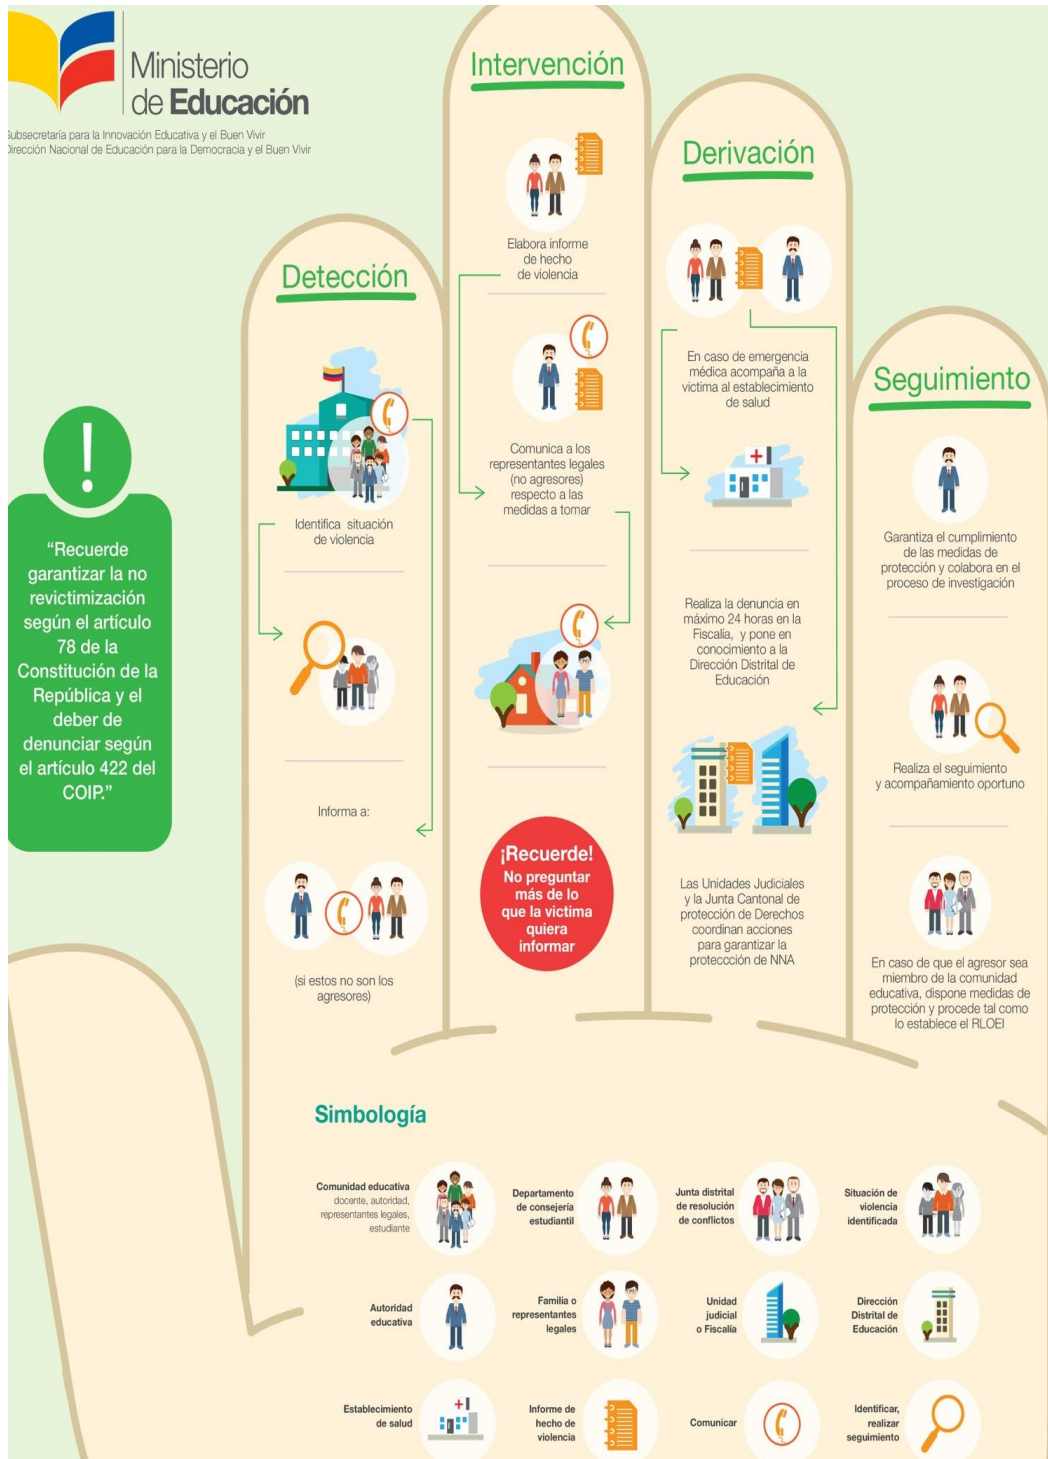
Ministerio de Educación

Subsecretaría para la Innovación Educativa y el Buen Vivir
Dirección Nacional de Educación para la Democracia y el Buen Vivir

!

"Recuerde garantizar la no revictimización según el artículo 78 de la Constitución de la República y el deber de denunciar según el artículo 422 del COIP."

Detección

Identifica situación de violencia

Informa a:

(si estos no son los agresores)

Intervención

Elabora informe de hecho de violencia

Comunica a los representantes legales (no agresores) respecto a las medidas a tomar

¡Recuerde!
No preguntar más de lo que la victima quiera informar

Derivación

En caso de emergencia médica acompaña a la victima al establecimiento de salud

Realiza la denuncia en máximo 24 horas en la Fiscalía, y pone en conocimiento a la Dirección Distrital de Educación

Las Unidades Judiciales y la Junta Cantonal de protección de Derechos coordinan acciones para garantizar la protecccíón de NNA

Seguimiento

Garantiza el cumplimiento de las medidas de protección y colabora en el proceso de investigación

Realiza el seguimiento y acompañamiento oportuno

En caso de que el agresor sea miembro de la comunidad educativa, dispone medidas de protección y procede tal como lo establece el RLOEI

Simbología

Comunidad educativa
docente, autoridad, representantes legales, estudiante

Departamento de consejería estudiantil

Junta distrital de resolución de conflictos

Situación de violencia identificada

Autoridad educativa

Familia o representantes legales

Unidad judicial o Fiscalía

Dirección Distrital de Educación

Establecimiento de salud

Informe de hecho de violencia

Comunicar

Identificar, realizar seguimiento